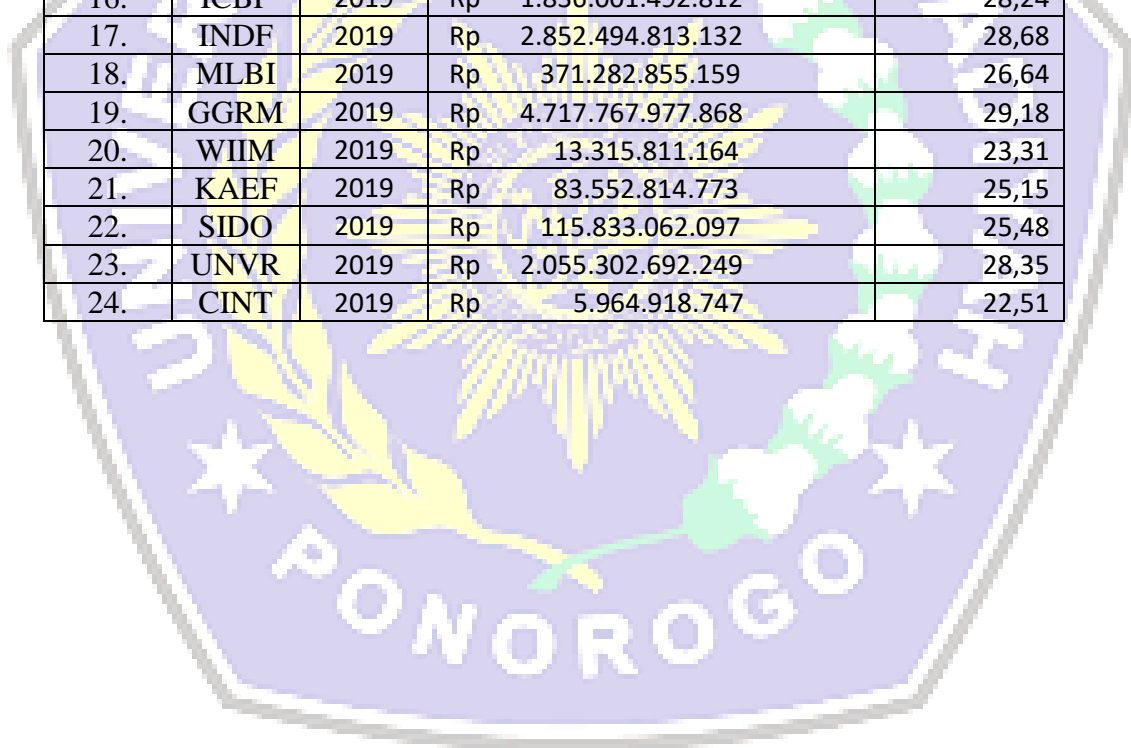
| 16. | ICBP | 2019 | Rp | 1.830.001.492.812 | 28,24 |
|---|---|---|---|---|---|
| 17. | INDF | 2019 | Rp | 2.852.494.813.132 | 28,68 |
| 18. | MLBI | 2019 | Rp | 371.282.855.159 | 26,64 |
| 19. | GGRM | 2019 | Rp | 4.717.767.977.868 | 29,18 |
| 20. | WIIM | 2019 | Rp | 13.315.811.164 | 23,31 |
| 21. | KAEF | 2019 | Rp | 83.552.814.773 | 25,15 |
| 22. | SIDO | 2019 | Rp | 115.833.062.097 | 25,48 |
| 23. | UNVR | 2019 | Rp | 2.055.302.692.249 | 28,35 |
| 24. | CINT | 2019 | Rp | 5.964.918.747 | 22,51 |

PONOROGO